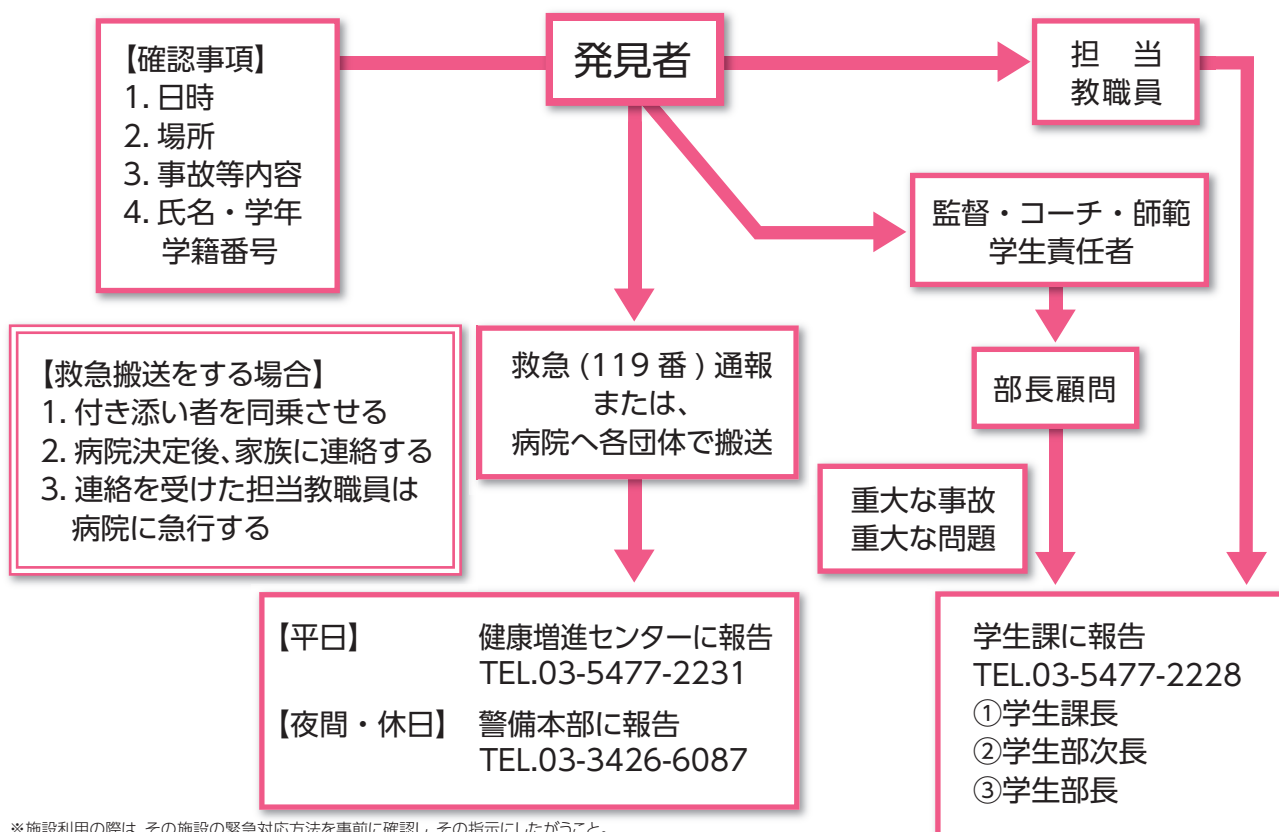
【確認事項】
1. 日時
2. 場所
3. 事故等内容
4. 氏名・学年
学籍番号

発見者

担　当
教職員

監督・コーチ・師範
学生責任者

【救急搬送をする場合】
1. 付き添い者を同乗させる
2. 病院決定後、家族に連絡する
3. 連絡を受けた担当教職員は
病院に急行する

救急 (119 番 ) 通報
または、
病院へ各団体で搬送

部長顧問

重大な事故
重大な問題

【平日】　健康増進センターに報告
TEL.03-5477-2231
【夜間・休日】　警備本部に報告
TEL.03-3426-6087

学生課に報告
TEL.03-5477-2228
①学生課長
②学生部次長
③学生部長

※施設利用の際は、その施設の緊急対応方法を事前に確認し、その指示にしたがうこと。